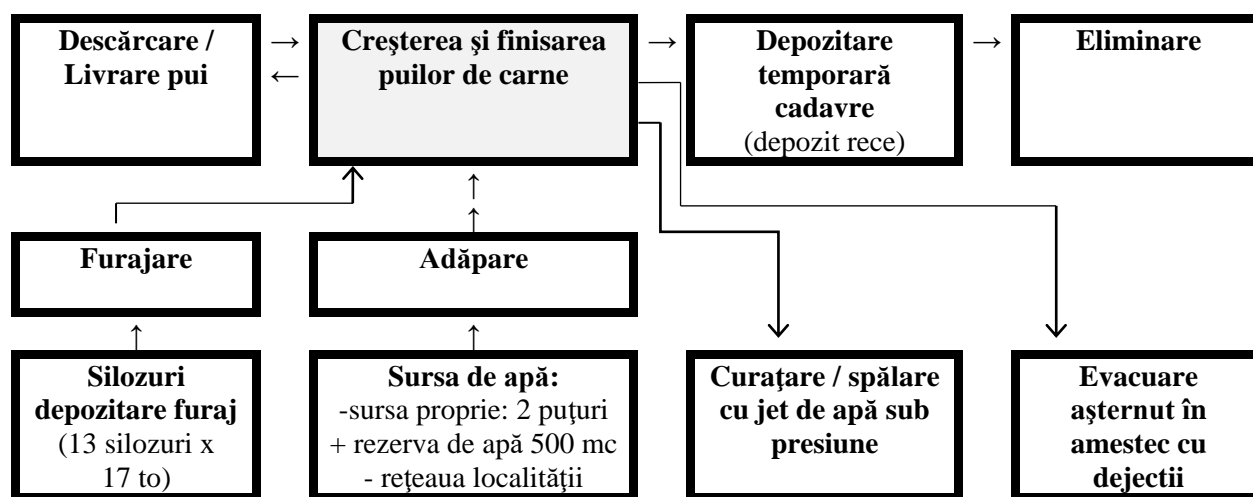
Descărcare / Livrare pui

→
←

Creşterea şi finisarea puilor de carne

→

Depozitare temporară cadavre
(depozit rece)

→

Eliminare

Furajare

Adăpare

Silozuri depozitare furaj
(13 silozuri x 17 to)

Sursa de apă:
-sursa proprie: 2 puţuri + rezerva de apă 500 mc
- reţeaua localităţii

Curaţare / spălare cu jet de apă sub presiune

Evacuare aşternut în amestec cu dejecţii